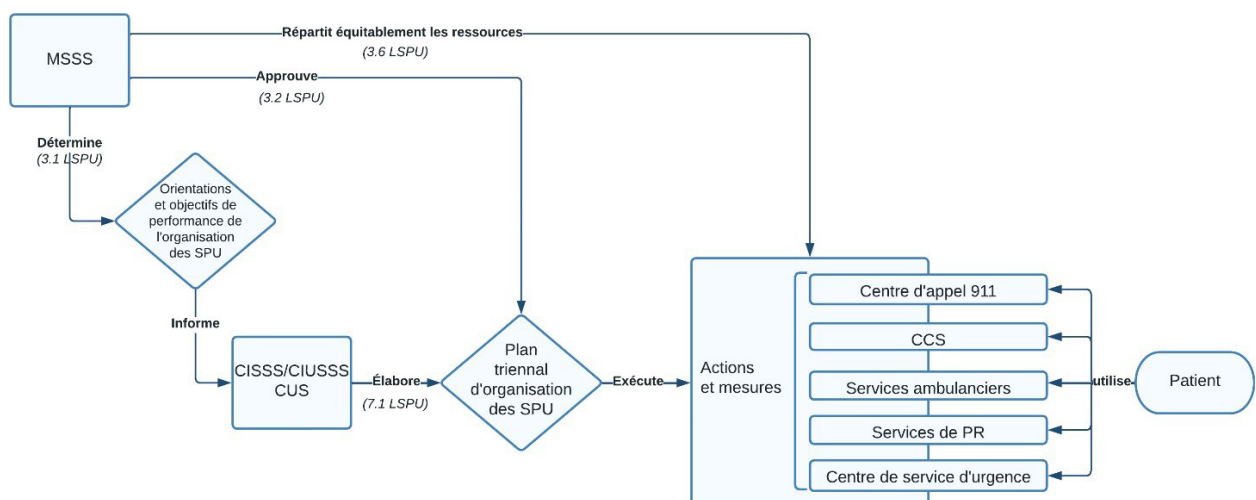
MSSS

Répartit équitablement les ressources
(3.6 LSPU)

Approuve
(3.2 LSPU)

Détermine
(3.1 LSPU)

Orientations et objectifs de performance de l'organisation des SPU

Informe

CISSS/CIUSSS CUS

Élabore
(7.1 LSPU)

Plan triennal d'organisation des SPU

Exécute

Actions et mesures

Centre d'appel 911

CCS

Services ambulanciers

Services de PR

Centre de service d'urgence

utilise

Patient